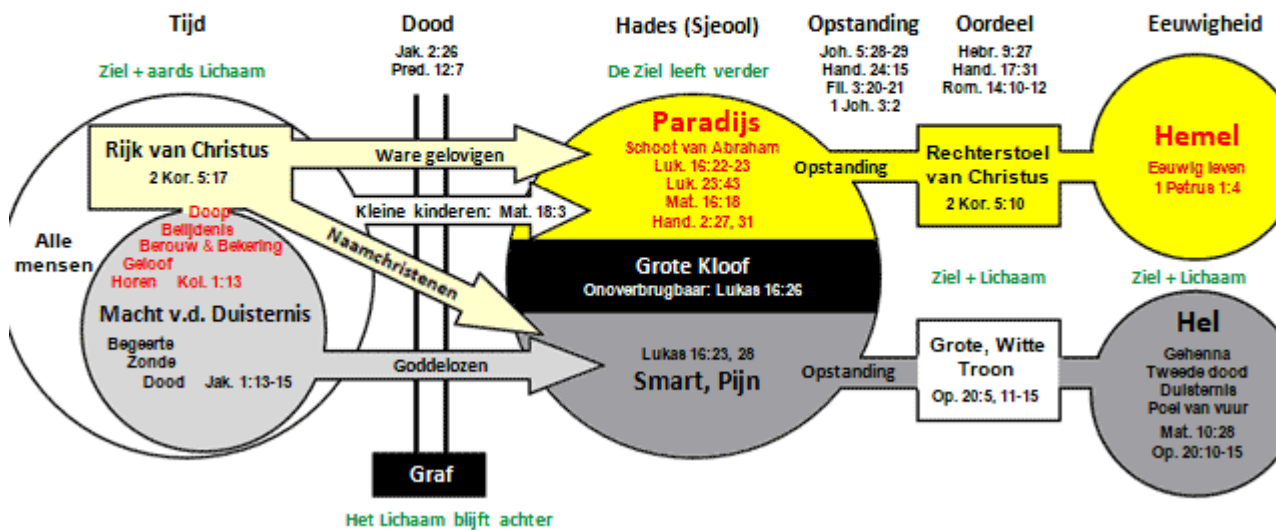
Tijd

Ziel + aards Lichaam

Dood

Jak. 2:26
Pred. 12:7

Hades (Sjeool)

De Ziel leeft verder

Opstanding

Joh. 5:28-29
Hand. 24:15
Fil. 3:20-21
1 Joh. 3:2

Oordeel

Hebr. 9:27
Hand. 17:31
Rom. 14:10-12

Eeuwigheid

Rijk van Christus
2 Kor. 5:17

Alle mensen

Doop
Belijdenis
Berouw & Bekering
Geloof
Horen Kol. 1:13

Macht v.d. Duisternis

Begeerte
Zonde
Dood Jak. 1:13-15

Ware gelovigen

Kleine kinderen: Mat. 18:3

Naamchristenen

Goddelozen

Graf

Het Lichaam blijft achter

Paradijs
Schoot van Abraham
Luk. 16:22-23
Luk. 23:43
Mat. 16:18
Hand. 2:27, 31

Grote Kloof
Onoverbrugbaar: Lukas 16:26

Lukas 16:23, 28
Smart, Pijn

Opstanding

Rechterstoel van Christus
2 Kor. 5:10

Hemel
Eeuwig leven
1 Petrus 1:4

Ziel + Lichaam

Ziel + Lichaam

Opstanding

Grote, Witte Troon
Op. 20:5, 11-15

Hel
Gehenna
Tweede dood
Duisternis
Poel van vuur
Mat. 10:28
Op. 20:10-15